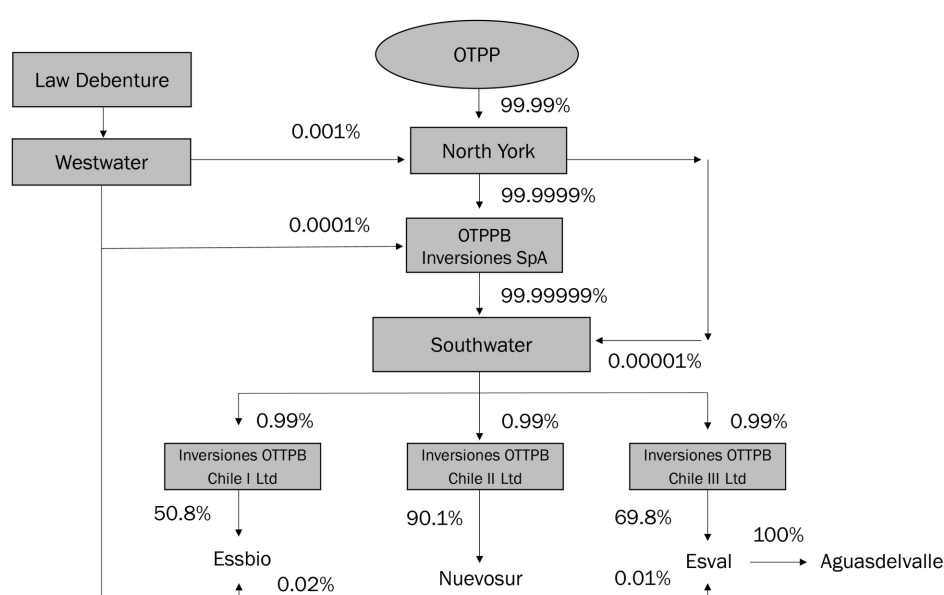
OTPP

Law Debenture

99.99%

0.001%

Westwater

North York

99.9999%

0.0001%

OTPPB Inversiones SpA

99.99999%

Southwater

0.00001%

0.99%

0.99%

0.99%

Inversiones OTTPB Chile I Ltd

Inversiones OTTPB Chile II Ltd

Inversiones OTTPB Chile III Ltd

50.8%

90.1%

69.8%

100%

Essbio

Esval

Aguasdelvalle

0.02%

Nuevosur

0.01%